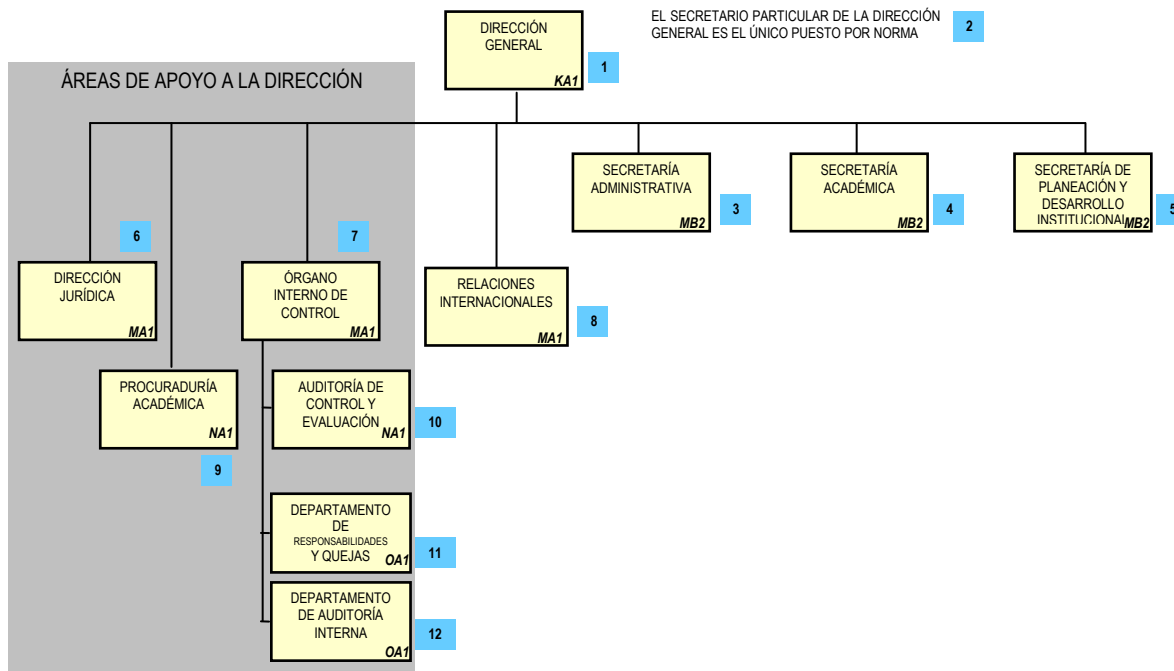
DIRECCIÓN GENERAL
KA1
1

EL SECRETARIO PARTICULAR DE LA DIRECCIÓN GENERAL ES EL ÚNICO PUESTO POR NORMA
2

ÁREAS DE APOYO A LA DIRECCIÓN

SECRETARÍA ADMINISTRATIVA
MB2
3

SECRETARÍA ACADÉMICA
MB2
4

SECRETARÍA DE PLANEACIÓN Y DESARROLLO INSTITUCIONAL
MB2
5

6
DIRECCIÓN JURÍDICA
MA1

7
ÓRGANO INTERNO DE CONTROL
MA1

RELACIONES INTERNACIONALES
MA1
8

PROCURADURÍA ACADÉMICA
NA1
9

AUDITORÍA DE CONTROL Y EVALUACIÓN
NA1
10

DEPARTAMENTO DE RESPONSABILIDADES Y QUEJAS
OA1
11

DEPARTAMENTO DE AUDITORÍA INTERNA
OA1
12